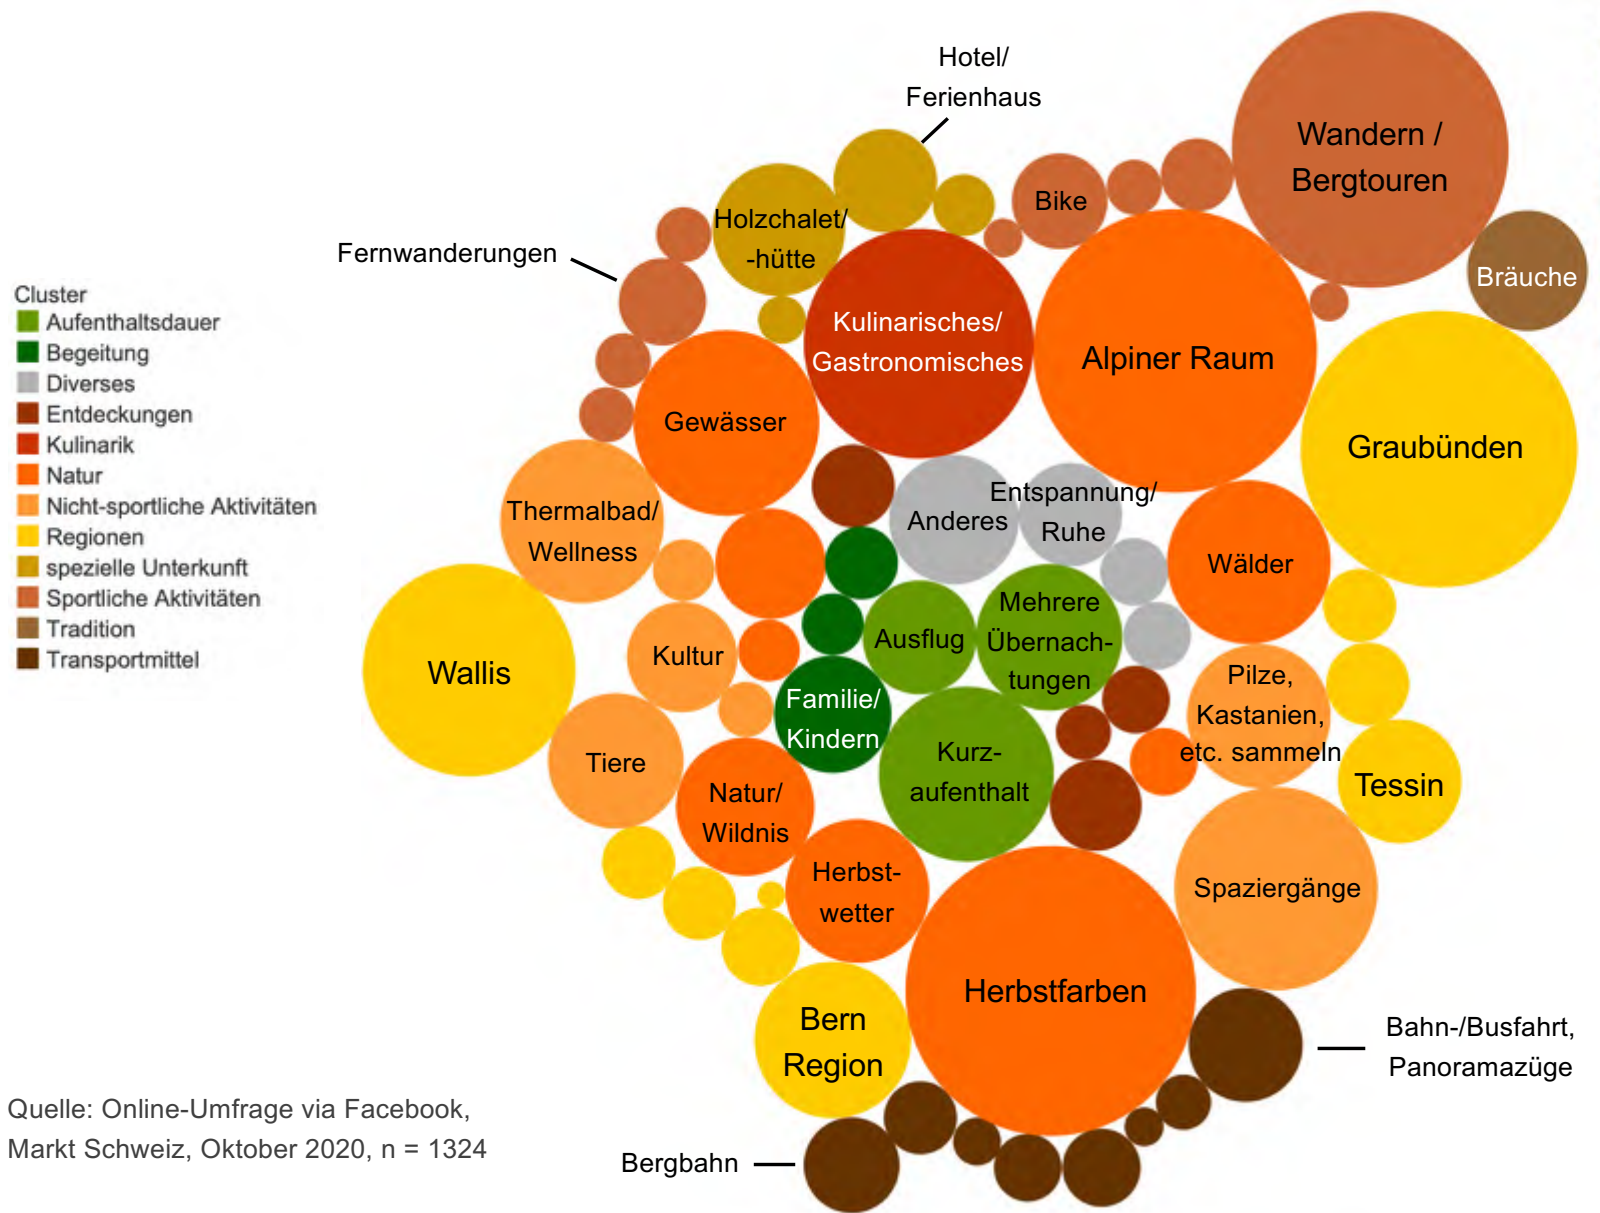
Cluster
Aufenthaltsdauer
Begeitung
Diverses
Entdeckungen
Kulinarik
Natur
Nicht-sportliche Aktivitäten
Regionen
spezielle Unterkunft
Sportliche Aktivitäten
Tradition
Transportmittel

Hotel/ Ferienhaus

Wandern / Bergtouren

Fernwanderungen

Holzchalet/ -hütte

Bike

Bräuche

Kulinarisches/ Gastronomisches

Alpiner Raum

Gewässer

Graubünden

Thermalbad/ Wellness

Anderes

Entspannung/ Ruhe

Wälder

Wallis

Kultur

Ausflug

Mehrere Übernach-tungen

Familie/ Kindern

Pilze, Kastanien, etc. sammeln

Tiere

Kurz-aufenthalt

Tessin

Natur/ Wildnis

Herbst-wetter

Spaziergänge

Herbstfarben

Bern Region

Bahn-/Busfahrt, Panoramazüge

Quelle: Online-Umfrage via Facebook, Markt Schweiz, Oktober 2020, n = 1324

Bergbahn